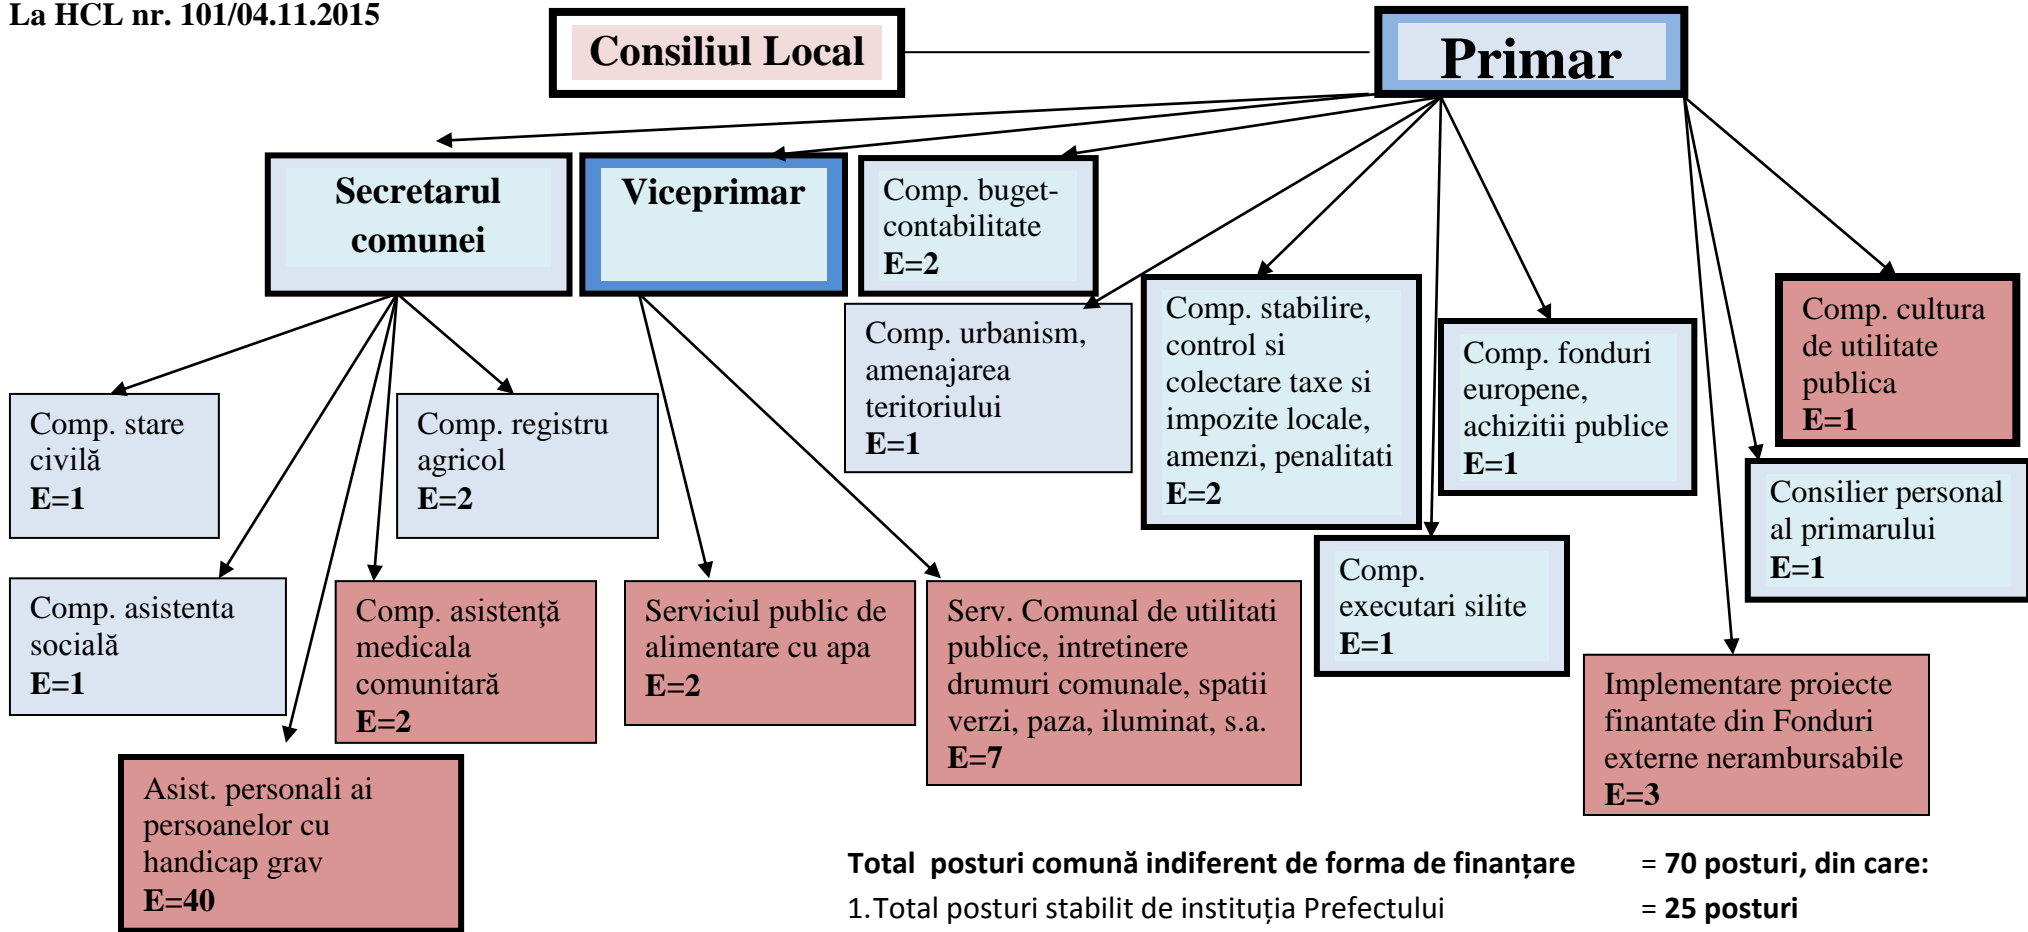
La HCL nr. 101/04.11.2015

Consiliul Local

Primar

Secretarul comunei

Viceprimar

Comp. buget-contabilitate
E=2

Comp. urbanism, amenajarea teritoriului
E=1

Comp. stabilire, control si colectare taxe si impozite locale, amenzi, penalitati
E=2

Comp. fonduri europene, achizitii publice
E=1

Comp. cultura de utilitate publica
E=1

Consilier personal al primarului
E=1

Comp. stare civilă
E=1

Comp. registru agricol
E=2

Comp. asistenta socială
E=1

Comp. asistență medicala comunitară
E=2

Serviciul public de alimentare cu apa
E=2

Serv. Comunal de utilitati publice, intretinere drumuri comunale, spatii verzi, paza, iluminat, s.a.
E=7

Comp. executari silite
E=1

Implementare proiecte finantate din Fonduri externe nerambursabile
E=3

Asist. personali ai persoanelor cu handicap grav
E=40

Total posturi comună indiferent de forma de finanțare = 70 posturi, din care:
1.Total posturi stabilit de instituția Prefectului = 25 posturi